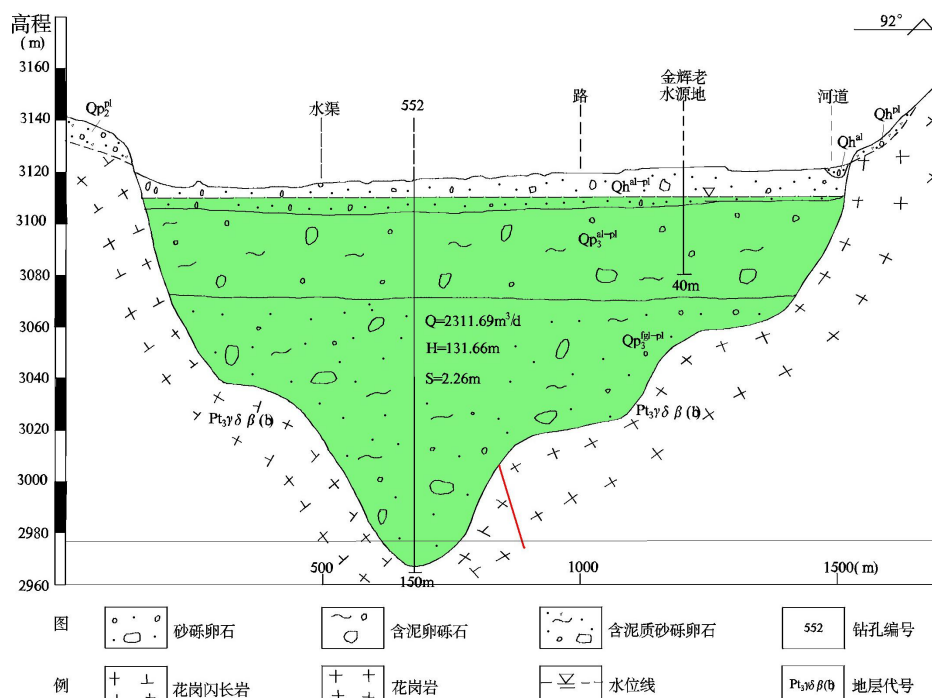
高程
(m)
3160
3140
3120
3100
3080
3060
3040
3020
3000
2980
2960

92°

$Qp_2^{pl}$
水渠
552
路
金辉老
水源地
河道
$Qh^{pl}$
$Qh^{al}$
$Qh^{al-pl}$
$Qp_3^{al-pl}$
40m
Q=2311.69m$^3$/d
H=131.66m
S=2.26m
$Qp_3^{fgl-pl}$
$Pt_3\gamma\delta\beta$(b)
$Pt_3\gamma\delta\beta$(b)
150m
500
1000
1500(m)

图
砂砾卵石
含泥卵砾石
含泥质砂砾卵石
552
钻孔编号

例
花岗闪长岩
花岗岩
水位线
$Pt_3\gamma\delta\beta$(b)
地层代号